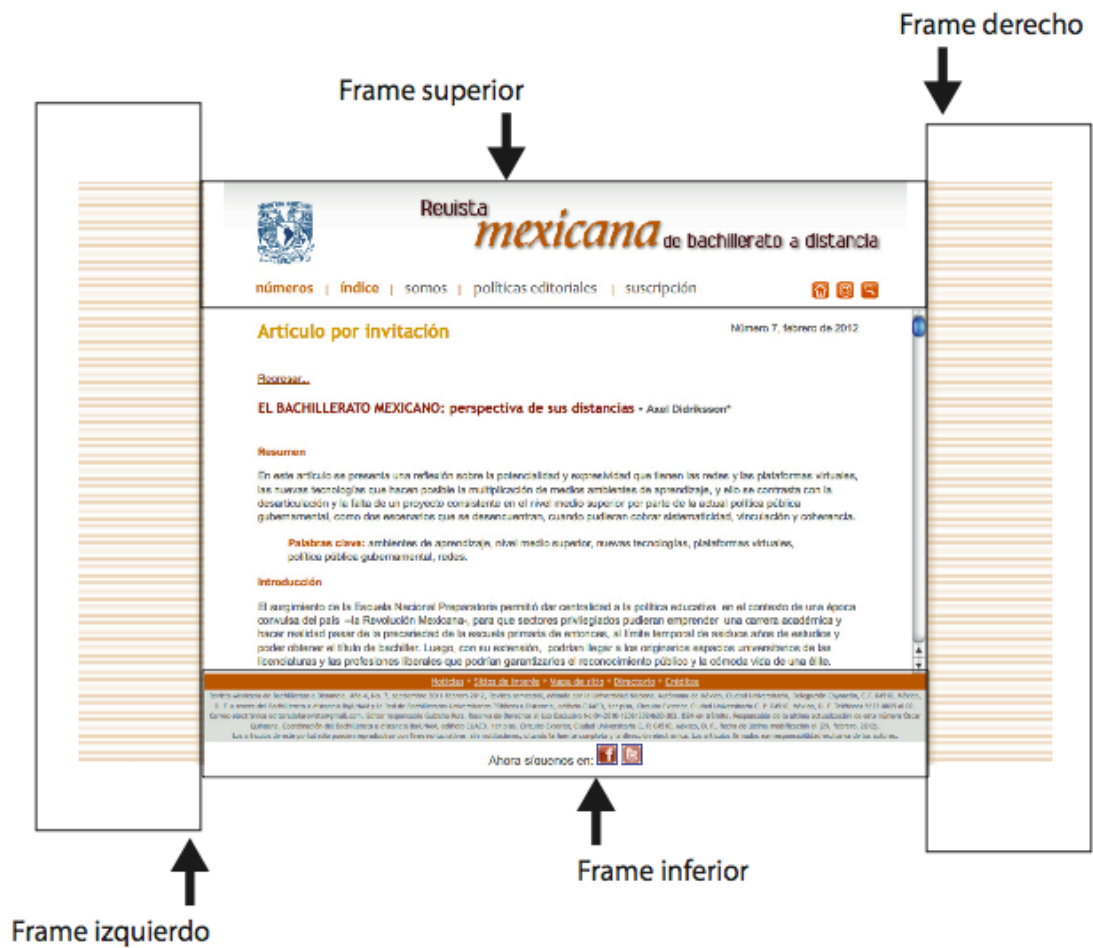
Frame derecho

Frame superior

Revista mexicana de bachillerato a distancia

números | índice | somos | políticas editoriales | suscripción

Artículo por invitación

Número 7, febrero de 2012

Regresar...

EL BACHILLERATO MEXICANO: perspectiva de sus distancias - Axel Didriksson*

Resumen

En este artículo se presenta una reflexión sobre la potencialidad y expresividad que tienen las redes y las plataformas virtuales, las nuevas tecnologías que hacen posible la multiplicación de medios ambientes de aprendizaje, y ello se contrasta con la desarticulación y la falta de un proyecto consistente en el nivel medio superior por parte de la actual política pública gubernamental, como dos escenarios que se desencuentran, cuando pudieran cobrar sistematicidad, vinculación y coherencia.

Palabras clave: ambientes de aprendizaje, nivel medio superior, nuevas tecnologías, plataformas virtuales, política pública gubernamental, redes.

Introducción

El surgimiento de la Escuela Nacional Preparatoria permitió dar centralidad a la política educativa en el contexto de una época convulsa del país –la Revolución Mexicana–, para que sectores privilegiados pudieran emprender una carrera académica y hacer realidad pasar de la precariedad de la escuela primaria de entonces, al límite temporal de escasos años de estudios y poder obtener el título de bachiller. Luego, con su extensión, podrían llegar a los originarios espacios universitarios de las licenciaturas y las profesiones liberales que podrían garantizarles el reconocimiento público y la cómoda vida de una élite.

Noticias • Sitios de interés • Mapa de sitio • Directorio • Créditos

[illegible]

Ahora síguenos en:

Frame inferior

Frame izquierdo